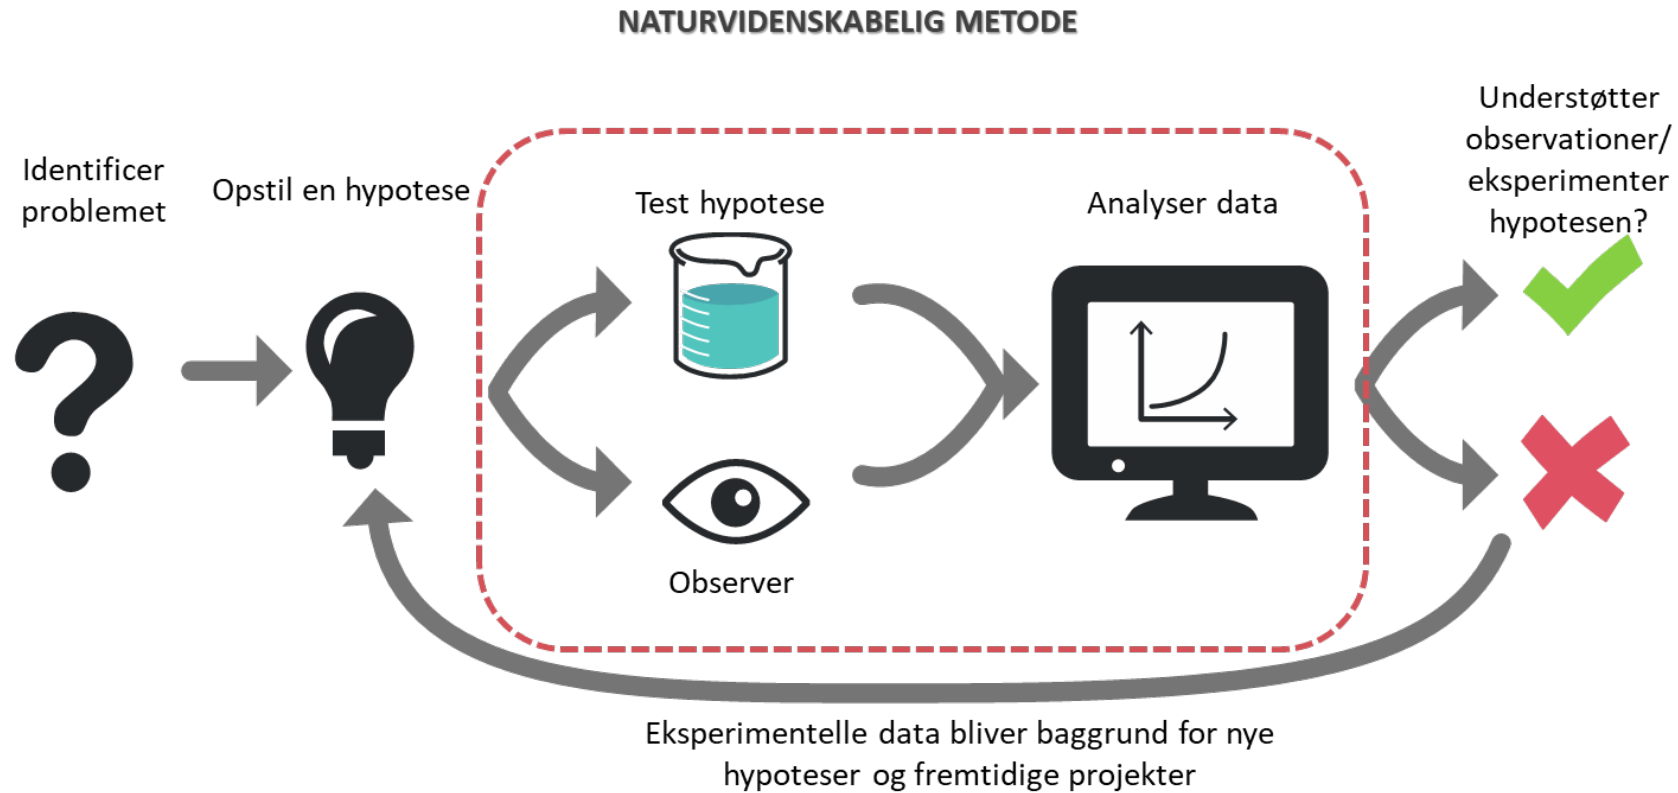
NATURVIDENSKABELIG METODE

Identificer problemet

Opstil en hypotese

Test hypotese

Analyser data

Understøtter observationer/ eksperimenter hypotesen?

Observer

Eksperimentelle data bliver baggrund for nye hypoteser og fremtidige projekter